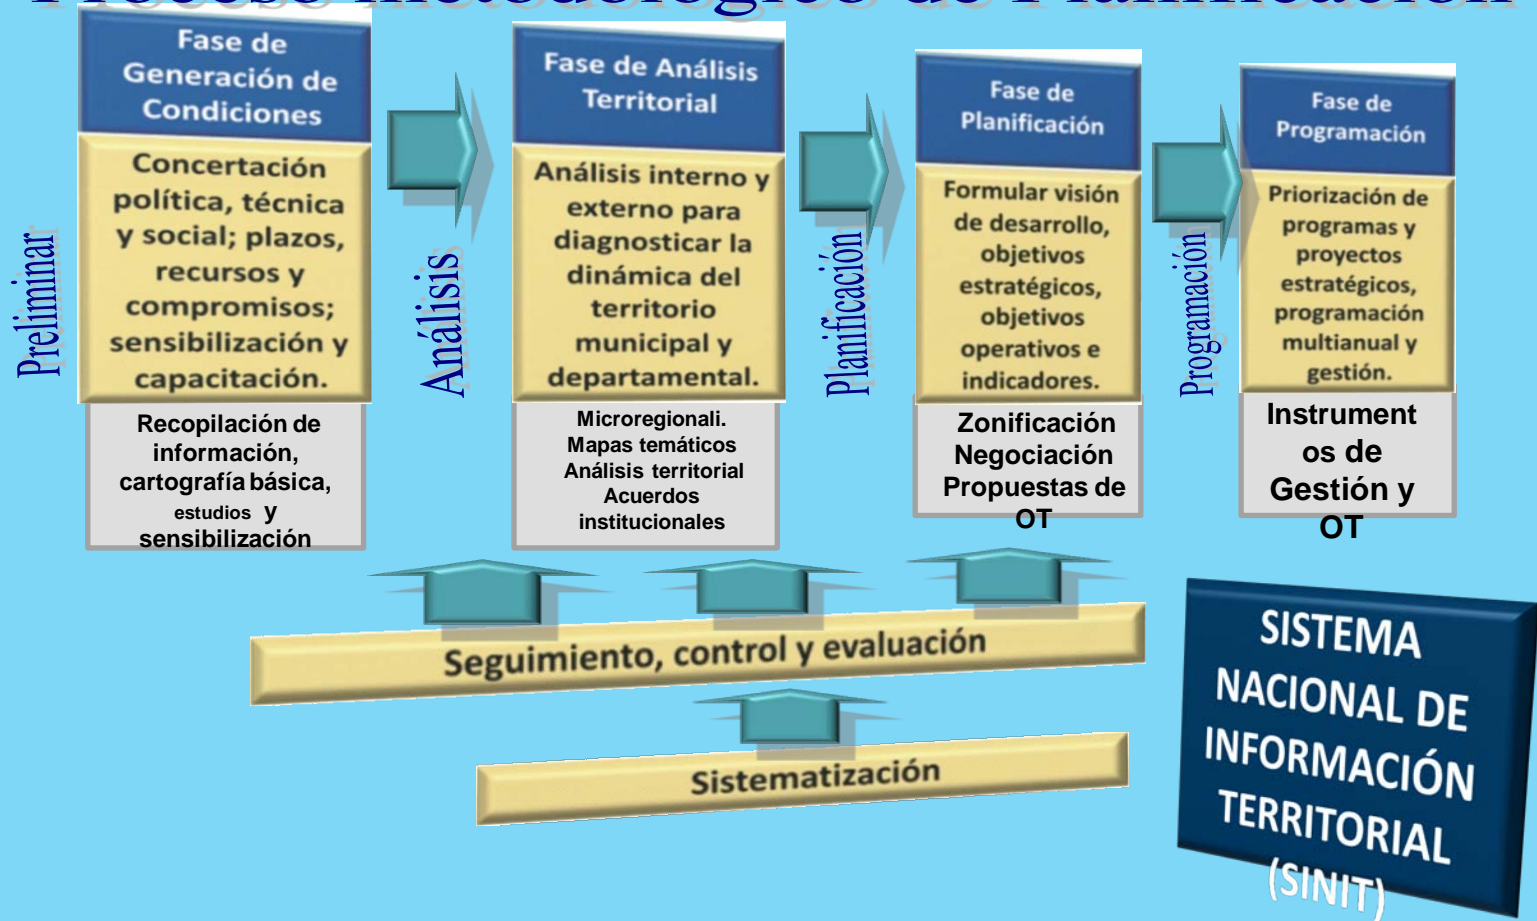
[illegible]

Preliminar

Fase de Generación de Condiciones

Concertación política, técnica y social; plazos, recursos y compromisos; sensibilización y capacitación.

Recopilación de información, cartografía básica, estudios y sensibilización

Análisis

Fase de Análisis Territorial

Análisis interno y externo para diagnosticar la dinámica del territorio municipal y departamental.

Microregionali. Mapas temáticos Análisis territorial Acuerdos institucionales

Planificación

Fase de Planificación

Formular visión de desarrollo, objetivos estratégicos, objetivos operativos e indicadores.

Zonificación Negociación Propuestas de OT

Programación

Fase de Programación

Priorización de programas y proyectos estratégicos, programación multianual y gestión.

Instrumentos de Gestión y OT

Seguimiento, control y evaluación

Sistematización

SISTEMA NACIONAL DE INFORMACIÓN TERRITORIAL (SINIT)